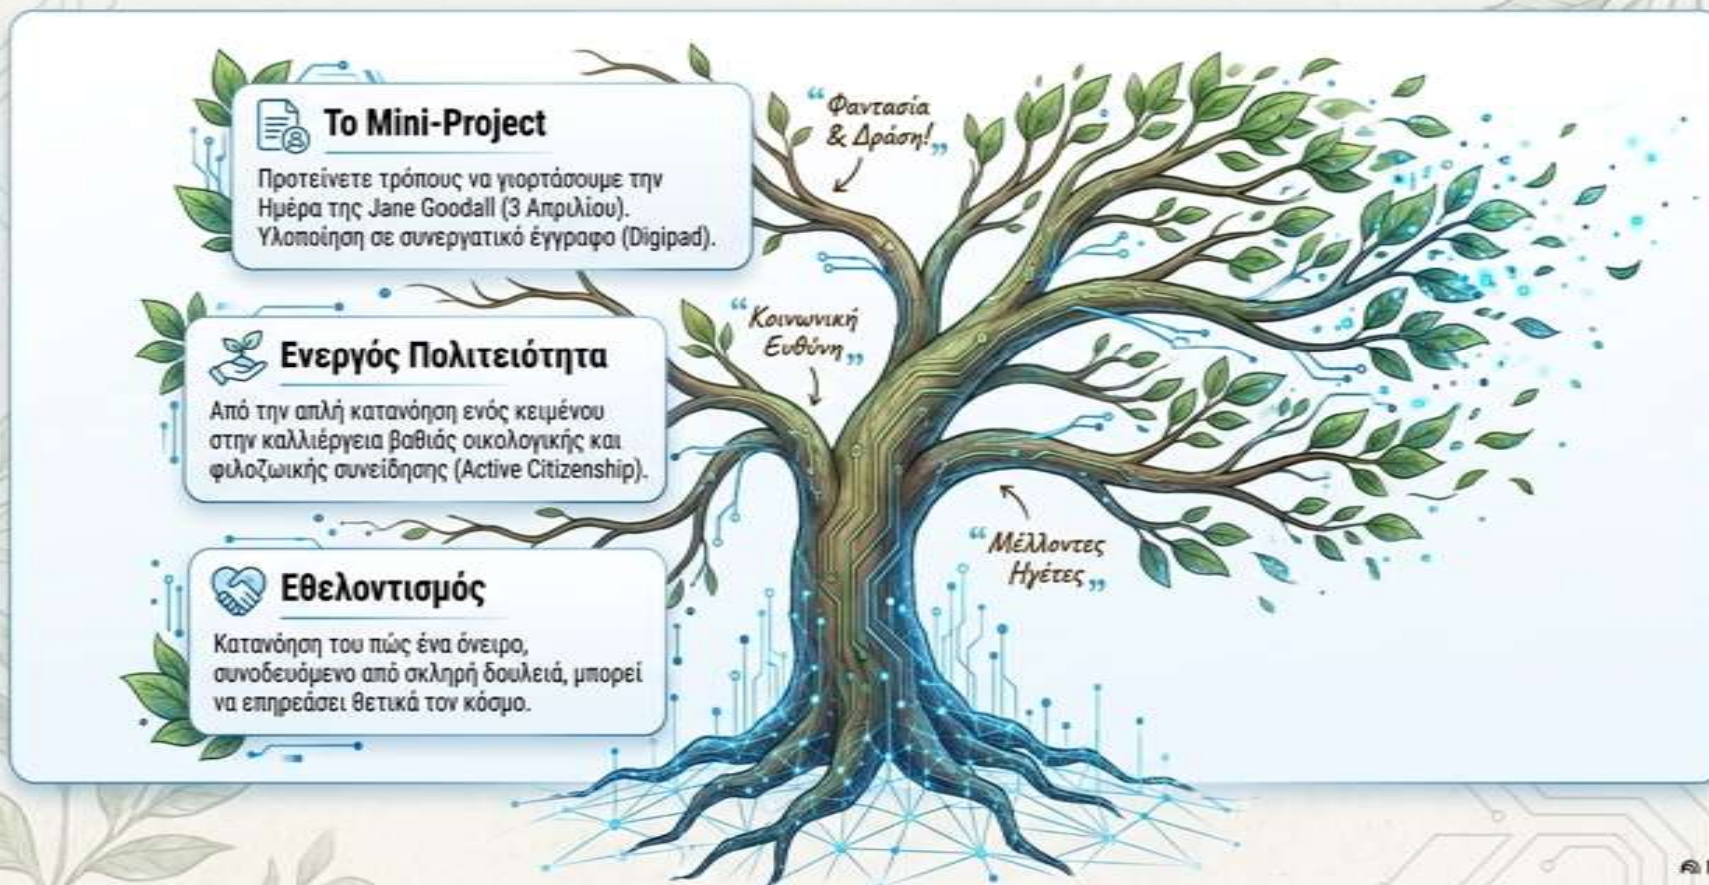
Το Mini-Project

Προτείνετε τρόπους να γιορτάσουμε την Ημέρα της Jane Goodall (3 Απριλίου). Υλοποίηση σε συνεργατικό έγγραφο (Digipad).

Ενεργός Πολιτειότητα

Από την απλή κατανόηση ενός κειμένου στην καλλιέργεια βαθιάς οικολογικής και φιλοζωικής συνείδησης (Active Citizenship).

Εθελοντισμός

Κατανόηση του πώς ένα όνειρο, συνοδευόμενο από σκληρή δουλειά, μπορεί να επηρεάσει θετικά τον κόσμο.

“Φαντασία & Δράση!”

“Κοινωνική Ευθύνη”

“Μέλλοντες Ηγέτες”